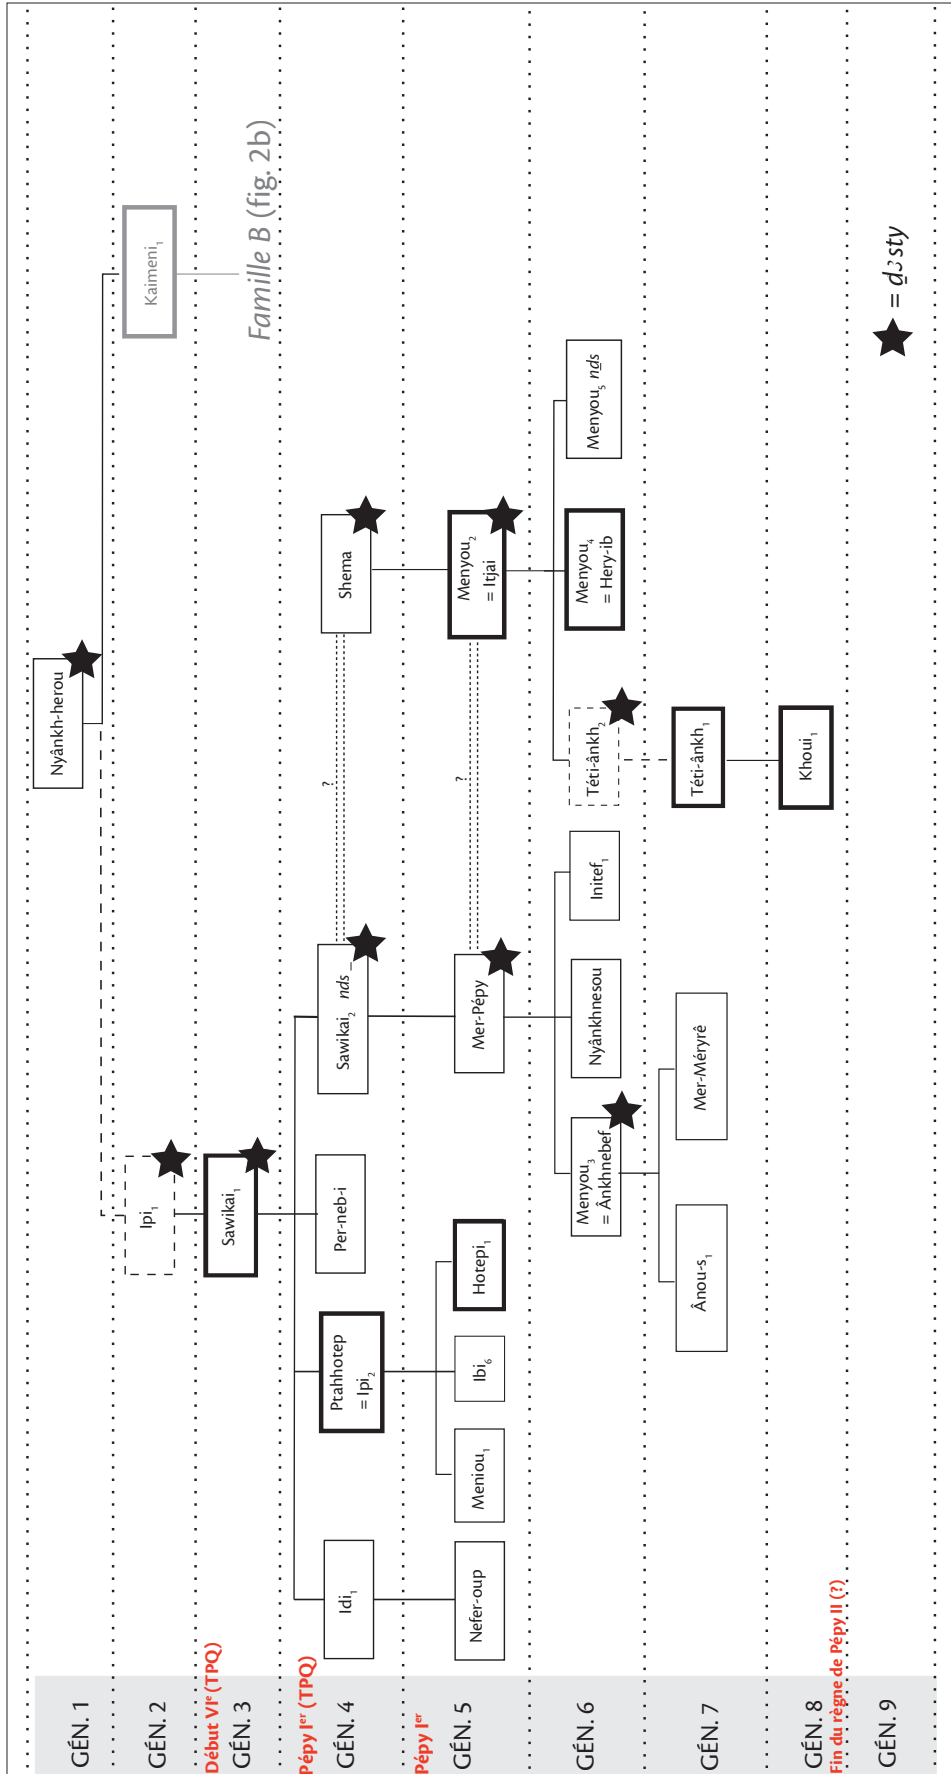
GÉN. 1

GÉN. 2

Début VI$^e$ (TPQ)
GÉN. 3

Pépy I$^{er}$ (TPQ)
GÉN. 4

Pépy I$^{er}$
GÉN. 5

GÉN. 6

GÉN. 7

Fin du règne de Pépy II (?)
GÉN. 8

GÉN. 9

Famille B (fig. 2b)

Kaimeni$_1$

Nyânkh-herou

Ipi$_1$

Sawikai$_1$

Per-neb-i

Ptahhotep = Ipi$_2$

Idi$_1$

Shema

Sawikai$_2$ nds

?

Menyou$_2$ = Itjai

Mer-Pépy

?

Nefer-oup

Meniou$_1$

Ibi$_6$

Hotepi$_1$

Menyou$_5$ nds

Menyou$_4$ = Hery-ib

Téti-ânkh$_2$

Initef$_1$

Nyânkhnesou

Menyou$_3$ = Ânkhnebef

Mer-Méryrê

Ânou-s$_1$

Téti-ânkh$_1$

Khoui$_1$

★ = $ḏ$ꜣ$sty$